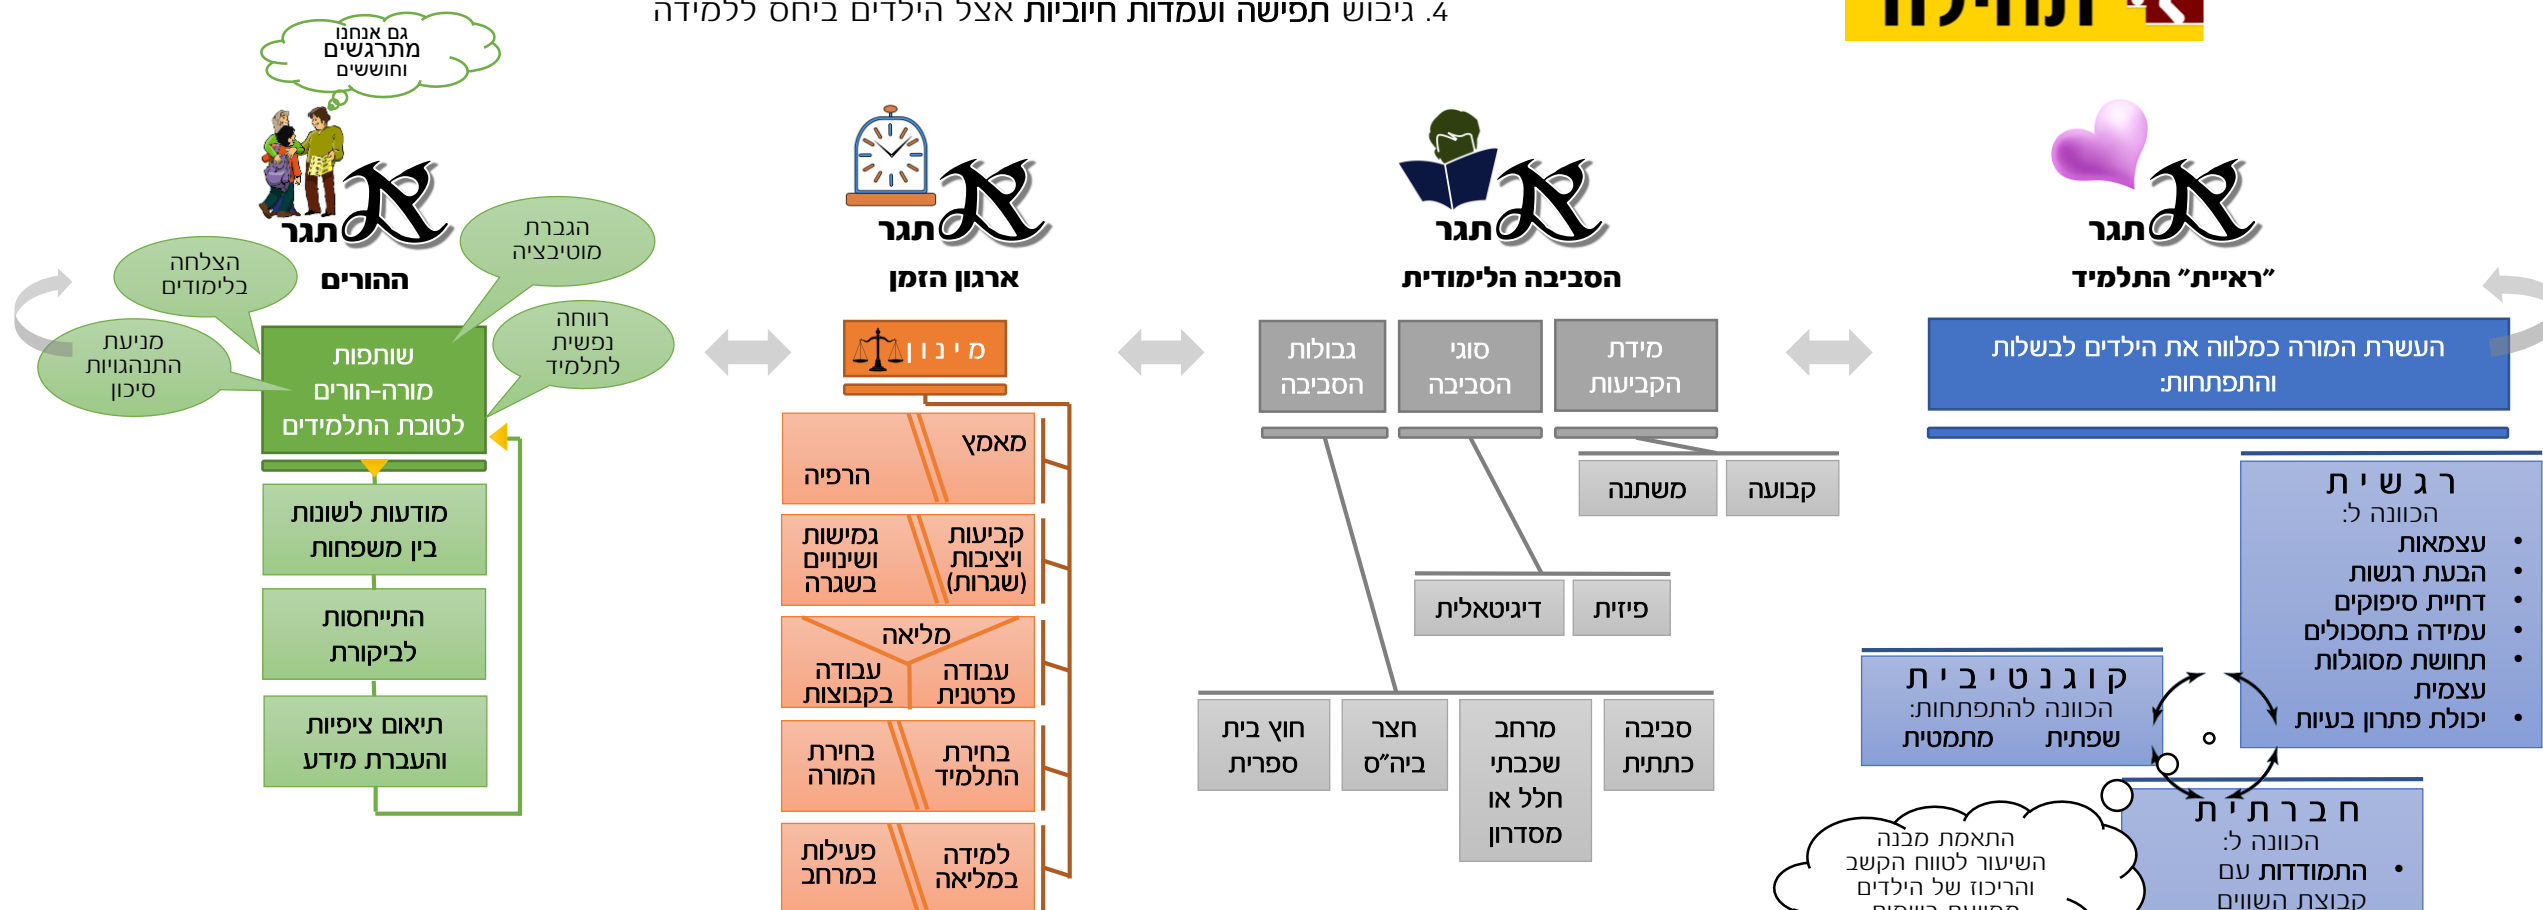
4. גיבוש תפישה ועמדות חיוביות אצל הילדים ביחס ללמידה

גם אנחנו מתרגשים וחוששים

תגר
ההורים

הגברת מוטיבציה

הצלחה בלימודים

מניעת התנהגויות סיכון

רווחה נפשית לתלמיד

שותפות מורה-הורה לטובת התלמידים

מודעות לשונות בין משפחות

התייחסות לביקורת

תיאום ציפיות והעברת מידע

תגר
ארגון הזמן

מינון

מאמץ | הרפיה
קביעות ויציבות (שגרה) | גמישות ושינויים בשגרה
מליאה
עבודה פרטנית | עבודה בקבוצות
בחירת התלמיד | בחירת המורה
למידה במליאה | פעילות במרחב

תגר
הסביבה הלימודית

מידת הקביעות | סוג הסביבה | גבולות הסביבה

קבועה | משתנה

פיזית | דיגיטאלית

סביבה כתתית | מרחב שכבתי או חלל מסדרון | חצר ביה"ס | חוץ בית ספרי

תגר
"ראיית" התלמיד

העשרת המורה כמלווה את הילדים לבשלות והתפתחות:

רגשית
הכוונה ל:
• עצמאות
• הבעת רגשות
• דחיית סיפוקים
• עמידה בתסכולים
• תחושת מסוגלות עצמית
• יכולת פתרון בעיות

קוגניטיבית
הכוונה להתפתחות:
שפתית מתמטית

חברתית
הכוונה ל:
• התמודדות עם קבוצת השווים

התאמת מבנה השיעור לטווח הקשב והריכוז של הילדים